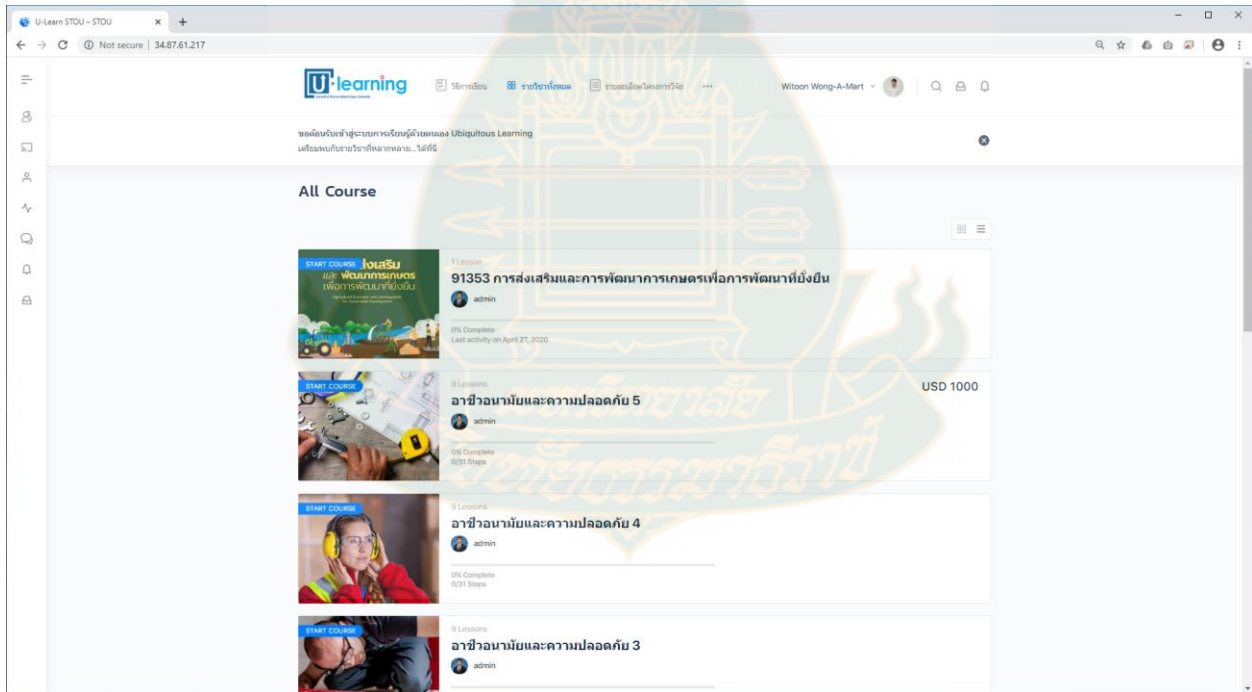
U-Learn STOU – STOU
Not secure | 34.87.61.217

U-learning
วิธีการเรียน รายวิชาทั้งหมด รายละเอียดโครงการวิจัย ···
Witoon Wong-A-Mart

ขอต้อนรับเข้าสู่ระบบการเรียนรู้ด้วยตนเอง Ubiquitous Learning
เตรียมพบกับรายวิชาที่หลากหลาย...ได้ที่นี่

All Course

START COURSE
ส่งเสริม และพัฒนาการเกษตร เพื่อการพัฒนาที่ยั่งยืน
1 Lesson
91353 การส่งเสริมและการพัฒนาการเกษตรเพื่อการพัฒนาที่ยั่งยืน
admin
0% Complete
Last activity on April 27, 2020

START COURSE
9 Lessons
อาชีวอนามัยและความปลอดภัย 5
USD 1000
admin
0% Complete
0/31 Steps

START COURSE
9 Lessons
อาชีวอนามัยและความปลอดภัย 4
admin
0% Complete
0/31 Steps

START COURSE
9 Lessons
อาชีวอนามัยและความปลอดภัย 3
admin